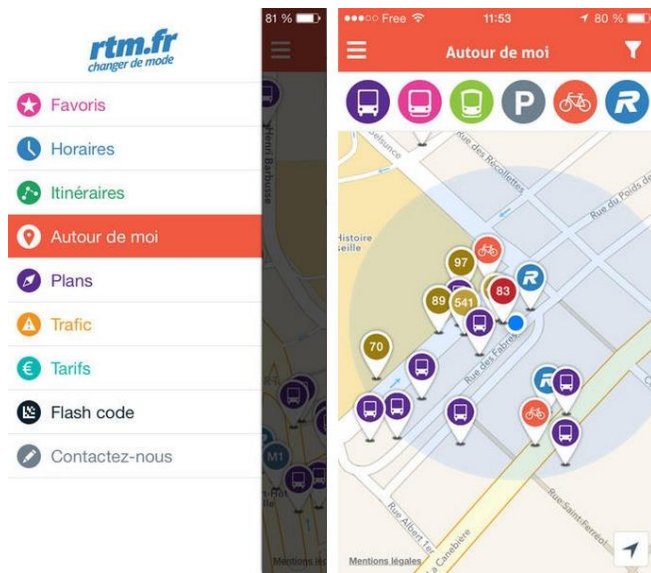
rtm.fr
changer de mode

Favoris
Horaires
Itinéraires
Autour de moi
Plans
Trafic
Tarifs
Flash code
Contactez-nous

81 %
Henri Barbusse
M1
Mentions lé

●●●○○ Free
11:53
80 %
Autour de moi

P

Rue des Récollettes
Rue du Poids de
Belsunce
Histoire
eille
97
89
541
83
70
Rue des Fabres
Rue Albert 1er
La Canebière
Rue Saint-Ferréol
Mentions légales